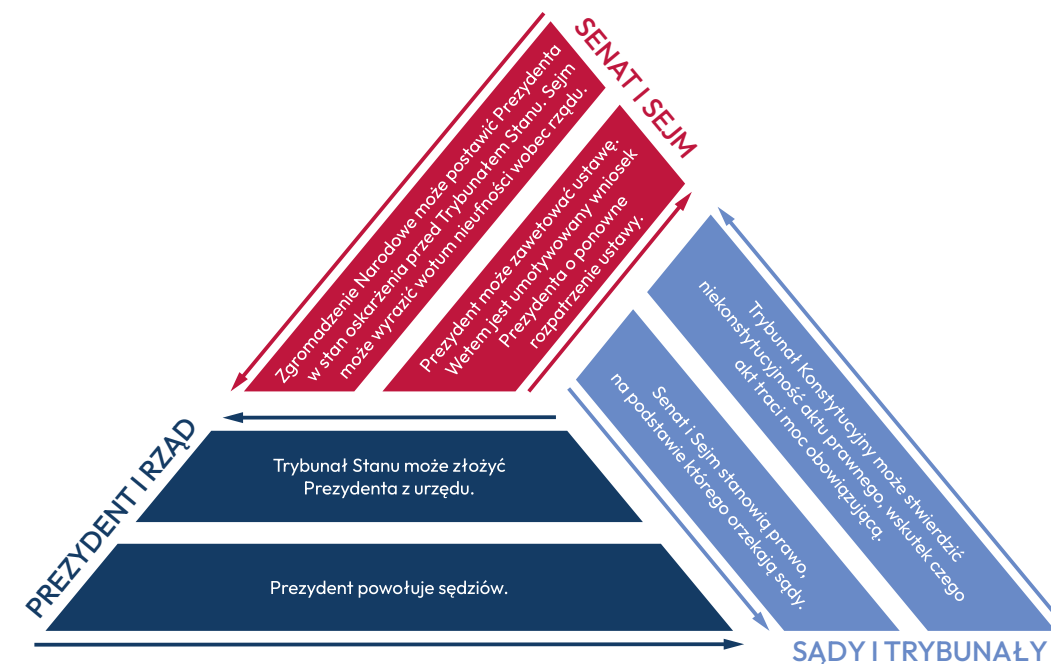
SENAT I SEJM

Zgromadzenie Narodowe może postawić Prezydenta w stan oskarżenia przed Trybunałem Stanu. Sejm może wyrazić wotum nieufności wobec rządu.

Prezydent może zawetować ustawę. Wetem jest umotywowany wniosek Prezydenta o ponowne rozpatrzenie ustawy.

PREZYDENT I RZĄD

Trybunał Stanu może złożyć Prezydenta z urzędu.

Prezydent powołuje sędziów.

Trybunał Konstytucyjny może stwierdzić niekonstytucyjność aktu prawnego, wskutek czego akt traci moc obowiązującą.

Senat i Sejm stanowią prawo, na podstawie którego orzekają sądy.

SĄDY I TRYBUNAŁY